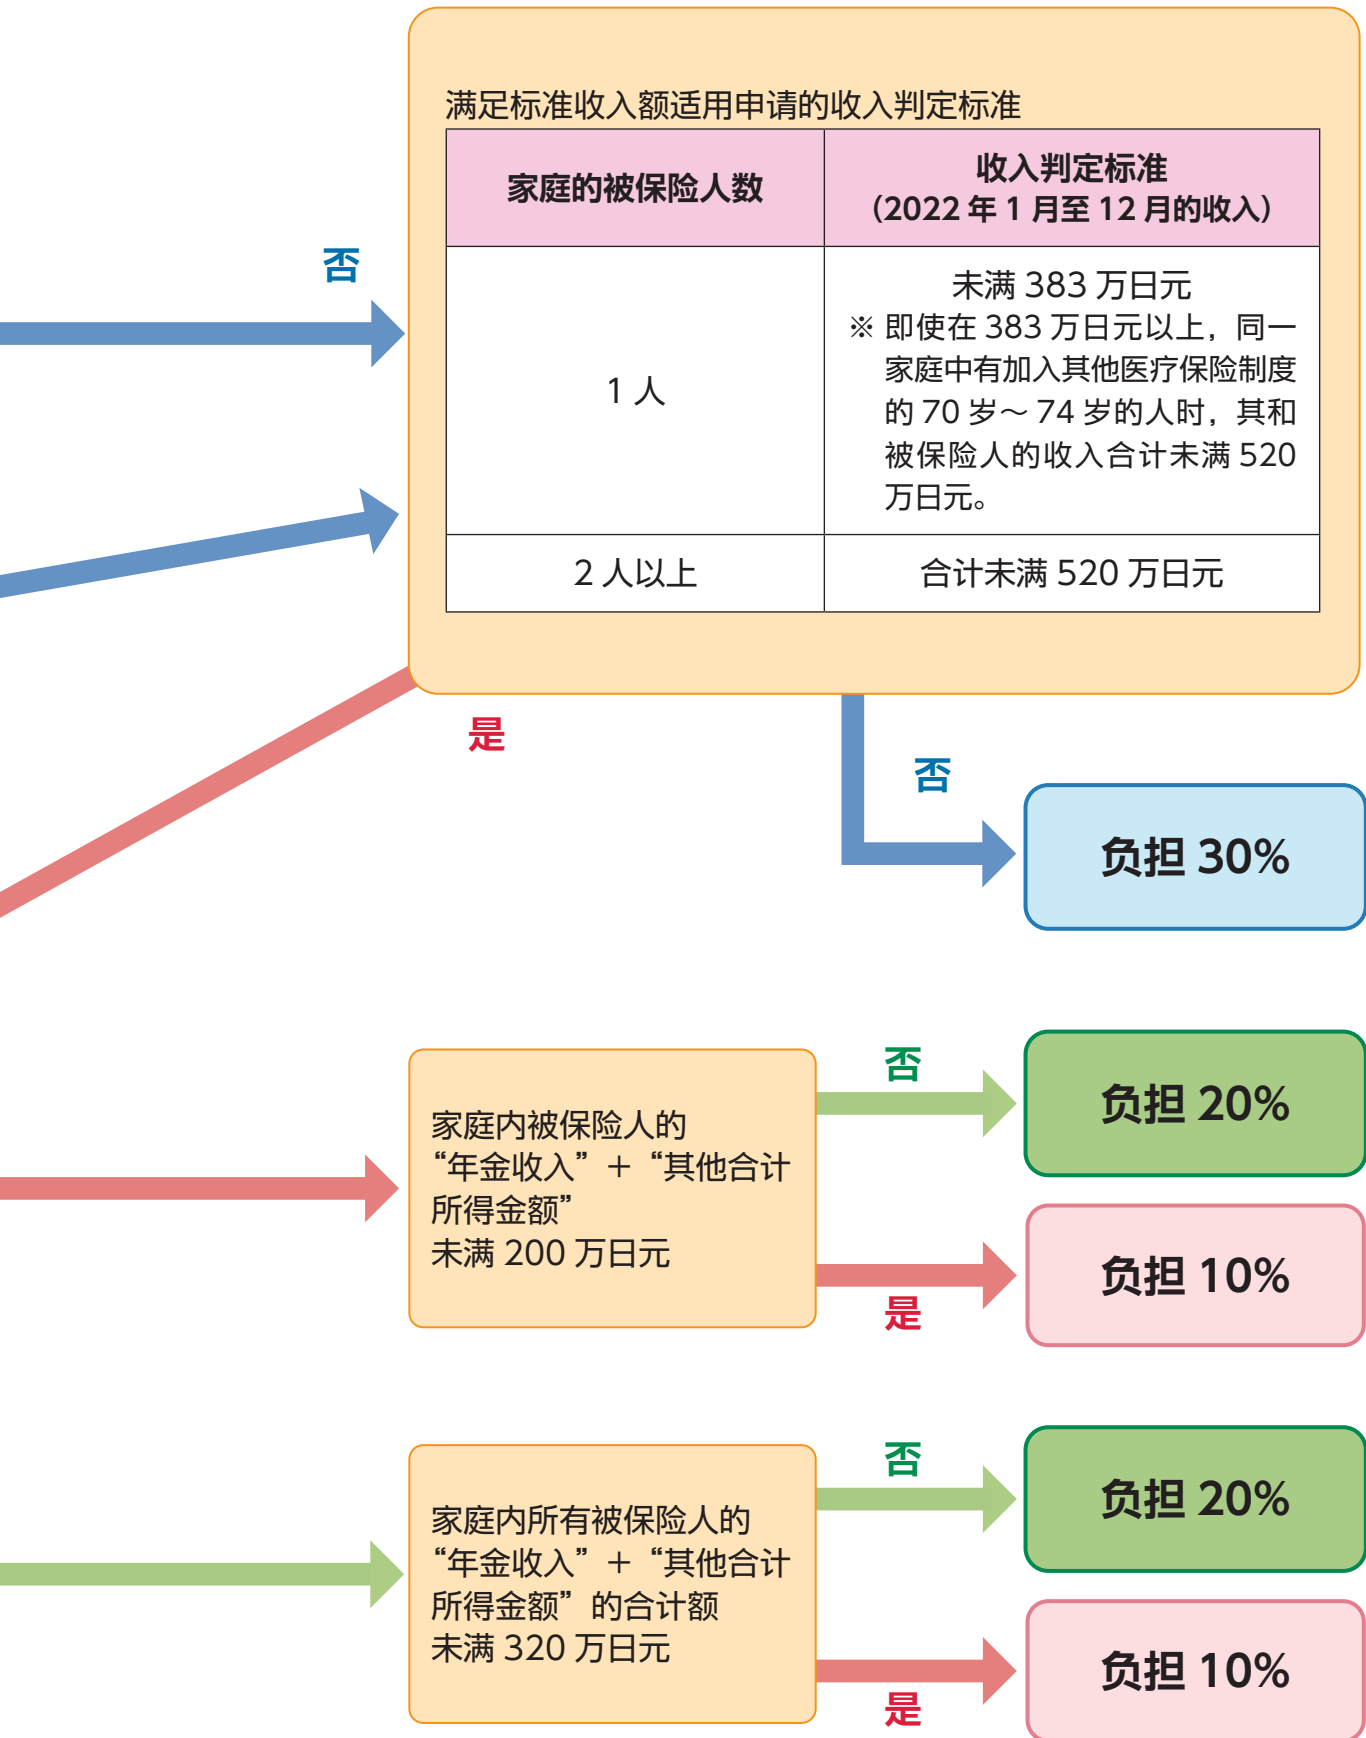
否

满足标准收入额适用申请的收入判定标准

| 家庭的被保险人数 | 收入判定标准（2022 年 1 月至 12 月的收入） |
|---|---|
| 1 人 | 未满 383 万日元 ※ 即使在 383 万日元以上，同一家庭中有加入其他医疗保险制度的 70 岁～ 74 岁的人时，其和被保险人的收入合计未满 520 万日元。 |
| 2 人以上 | 合计未满 520 万日元 |

是

否

负担 30%

家庭内被保险人的“年金收入”＋“其他合计所得金额”未满 200 万日元

否

负担 20%

是

负担 10%

家庭内所有被保险人的“年金收入”＋“其他合计所得金额”的合计额未满 320 万日元

否

负担 20%

是

负担 10%